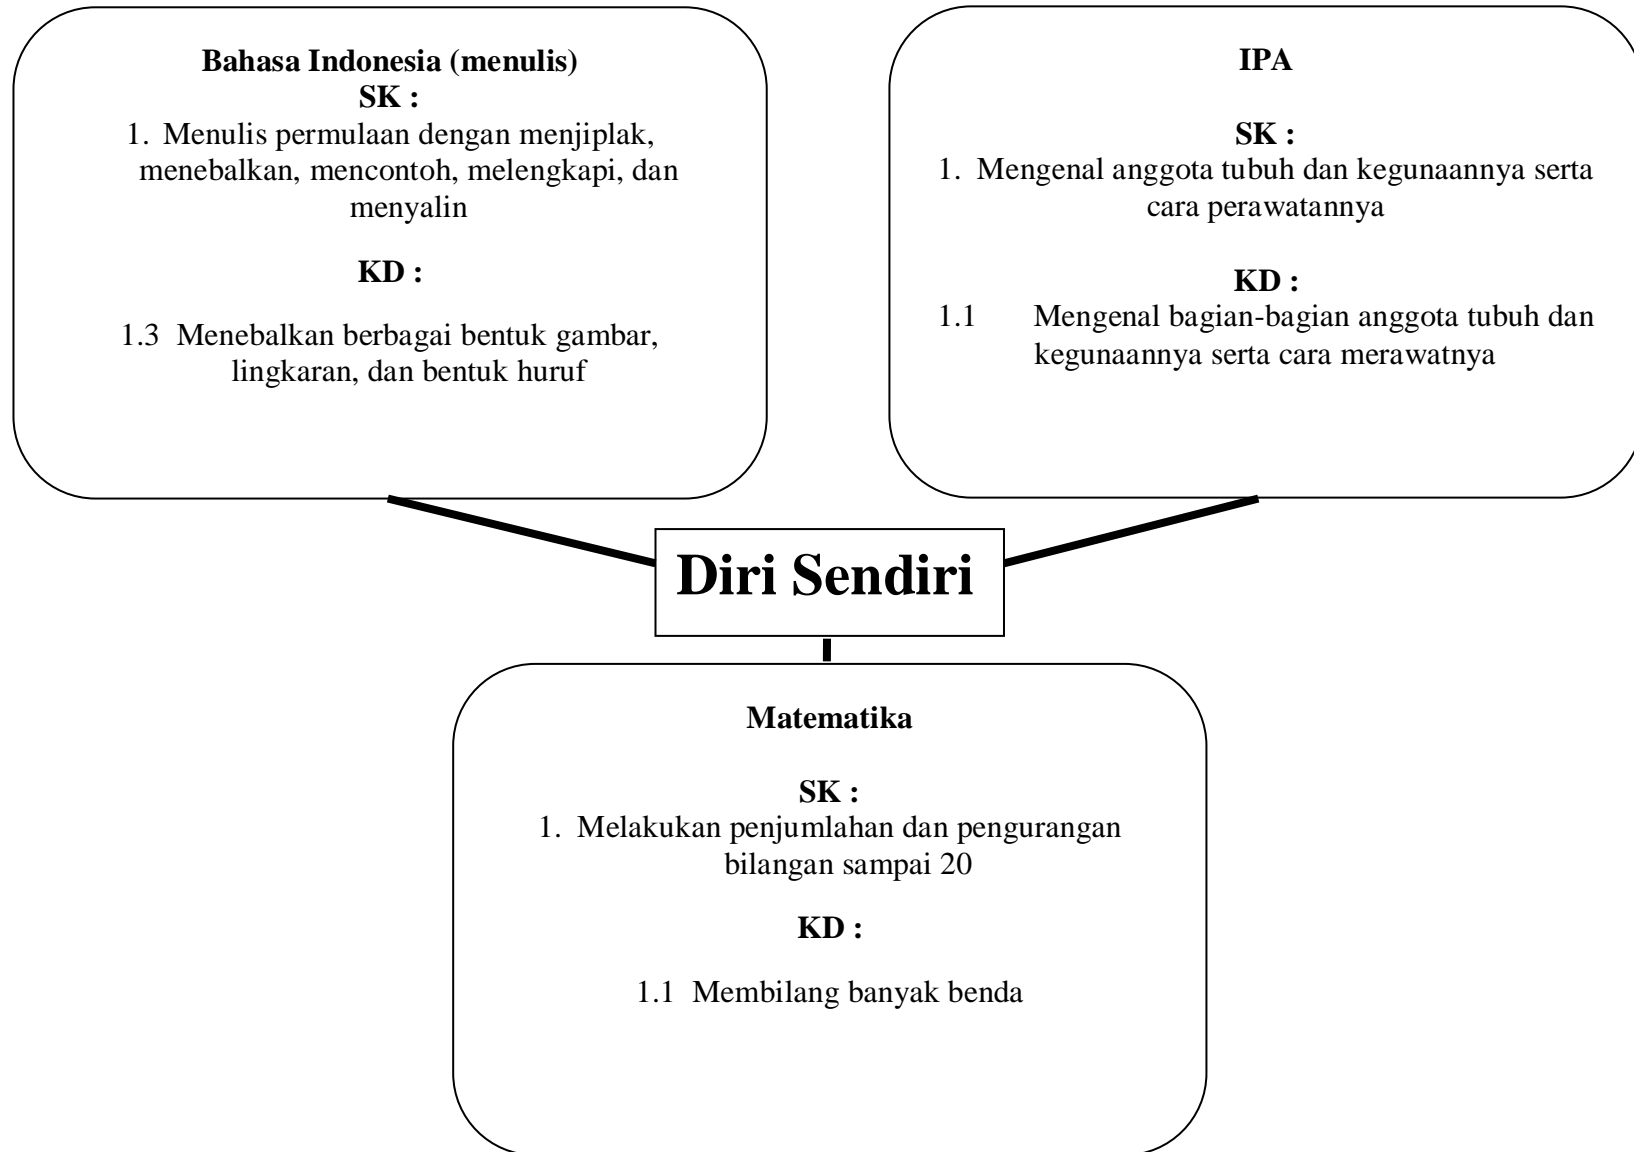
Bahasa Indonesia (menulis)

SK :

1. Menulis permulaan dengan menjiplak, menebalkan, mencontoh, melengkapi, dan menyalin

KD :

1.3 Menebalkan berbagai bentuk gambar, lingkaran, dan bentuk huruf

IPA

SK :

1. Mengenal anggota tubuh dan kegunaannya serta cara perawatannya

KD :

1.1 Mengenal bagian-bagian anggota tubuh dan kegunaannya serta cara merawatnya

Diri Sendiri

Matematika

SK :

1. Melakukan penjumlahan dan pengurangan bilangan sampai 20

KD :

1.1 Membilang banyak benda